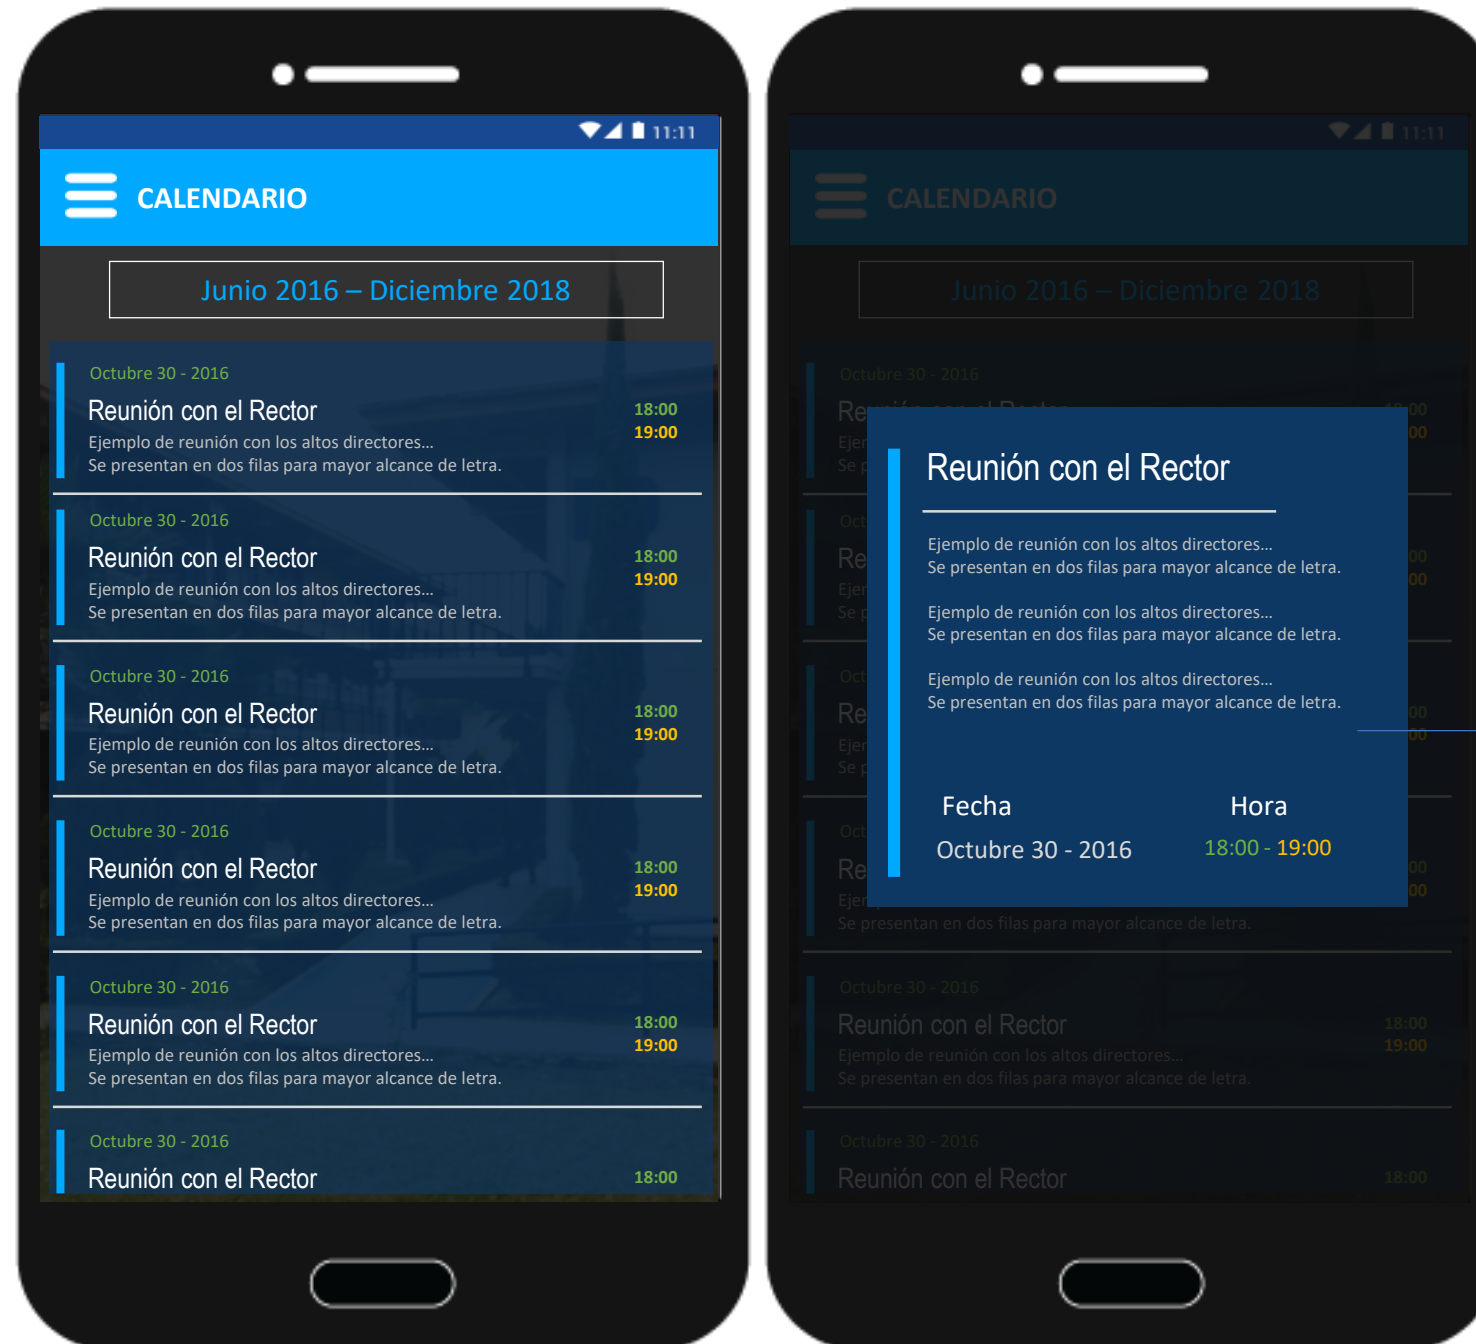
11:11

CALENDARIO

Junio 2016 – Diciembre 2018

Octubre 30 - 2016
Reunión con el Rector
Ejemplo de reunión con los altos directores...
Se presentan en dos filas para mayor alcance de letra.
18:00
19:00

Octubre 30 - 2016
Reunión con el Rector
Ejemplo de reunión con los altos directores...
Se presentan en dos filas para mayor alcance de letra.
18:00
19:00

Octubre 30 - 2016
Reunión con el Rector
Ejemplo de reunión con los altos directores...
Se presentan en dos filas para mayor alcance de letra.
18:00
19:00

Octubre 30 - 2016
Reunión con el Rector
Ejemplo de reunión con los altos directores...
Se presentan en dos filas para mayor alcance de letra.
18:00
19:00

Octubre 30 - 2016
Reunión con el Rector
Ejemplo de reunión con los altos directores...
Se presentan en dos filas para mayor alcance de letra.
18:00
19:00

Octubre 30 - 2016
Reunión con el Rector
18:00

11:11

CALENDARIO

Junio 2016 – Diciembre 2018

Reunión con el Rector

Ejemplo de reunión con los altos directores...
Se presentan en dos filas para mayor alcance de letra.

Ejemplo de reunión con los altos directores...
Se presentan en dos filas para mayor alcance de letra.

Ejemplo de reunión con los altos directores...
Se presentan en dos filas para mayor alcance de letra.

Fecha
Octubre 30 - 2016
Hora
18:00 - 19:00

Se presentan en dos filas para mayor alcance de letra.

Octubre 30 - 2016
Reunión con el Rector
Ejemplo de reunión con los altos directores...
Se presentan en dos filas para mayor alcance de letra.
18:00
19:00

Octubre 30 - 2016
Reunión con el Rector
18:00